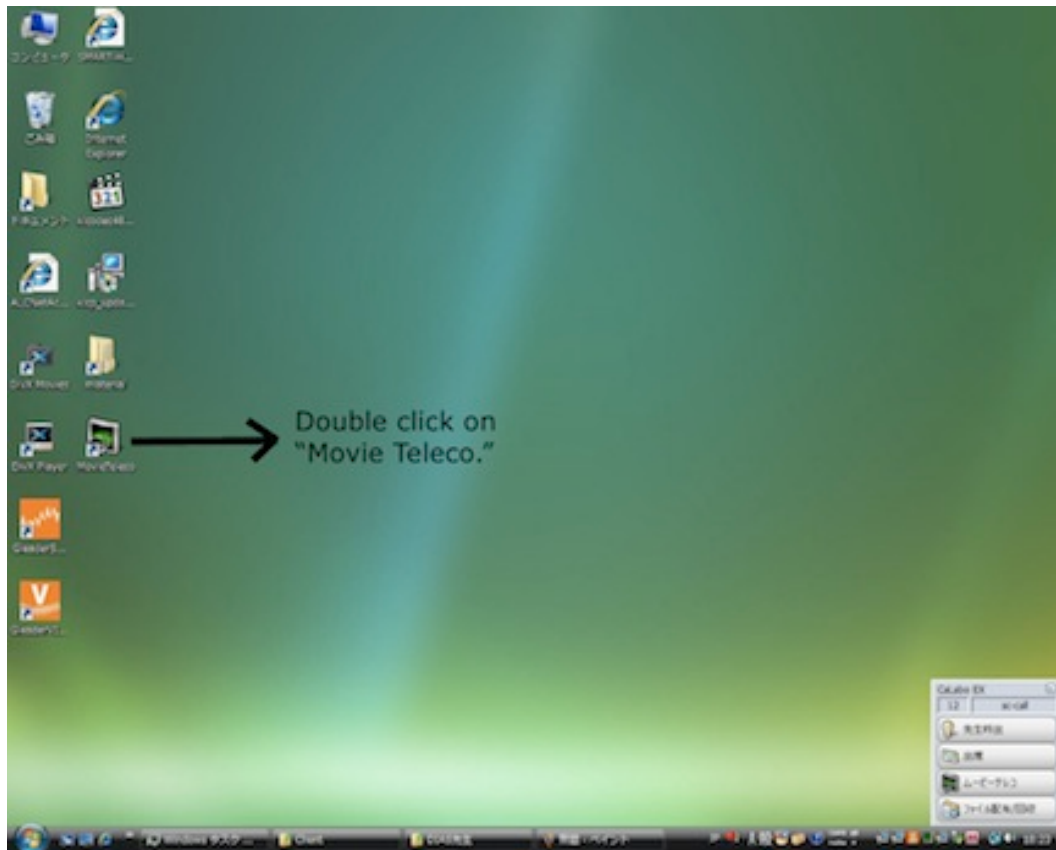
コンピュータ
SMARTVi...

ごみ箱
Internet Explorer

ドキュメント
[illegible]

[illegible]
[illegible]

DivX Movies
material

DivX Player
MovieTeleco

Double click on "Movie Teleco."

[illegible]

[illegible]

CaLabo EX
12
ai-call
先生呼出
出席
ムービーテレコ
ファイル配布/回収

Windows タスク...
Client
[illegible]
無題 - ペイント
18:23